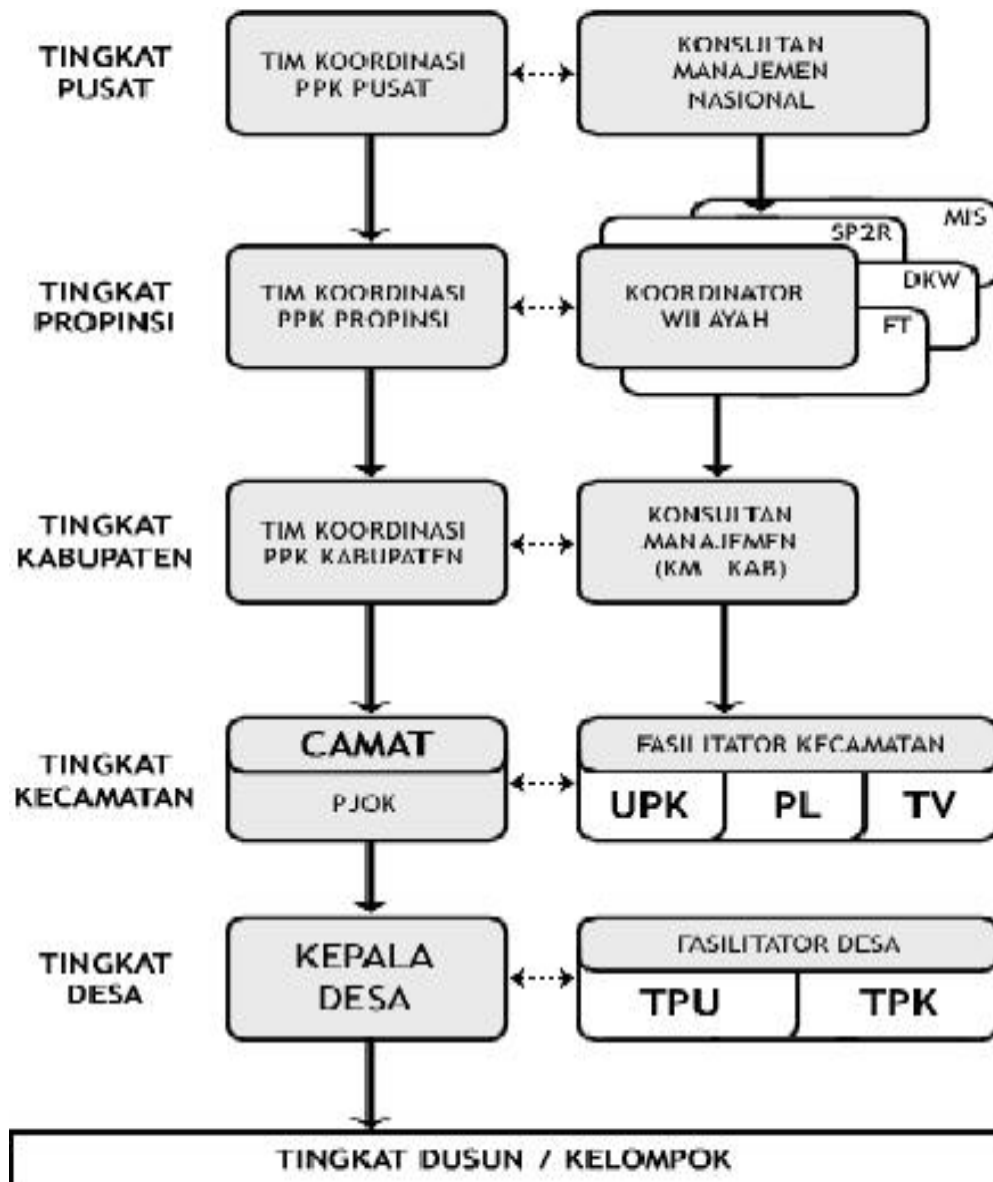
TINGKAT PUSAT

TIM KOORDINASI PPK PUSAT

KONSULTAN MANAJEMEN NASIONAL

MIS

SP2R

DKW

FT

TINGKAT PROPINSI

TIM KOORDINASI PPK PROPINSI

KOORDINATOR WILAYAH

TINGKAT KABUPATEN

TIM KOORDINASI PPK KABUPATEN

KONSULTAN MANAJEMEN (KM KAB)

TINGKAT KECAMATAN

CAMAT

PJOK

FASILITATOR KECAMATAN

UPK

PL

TV

TINGKAT DESA

KEPALA DESA

FASILITATOR DESA

TPU

TPK

TINGKAT DUSUN / KELOMPOK